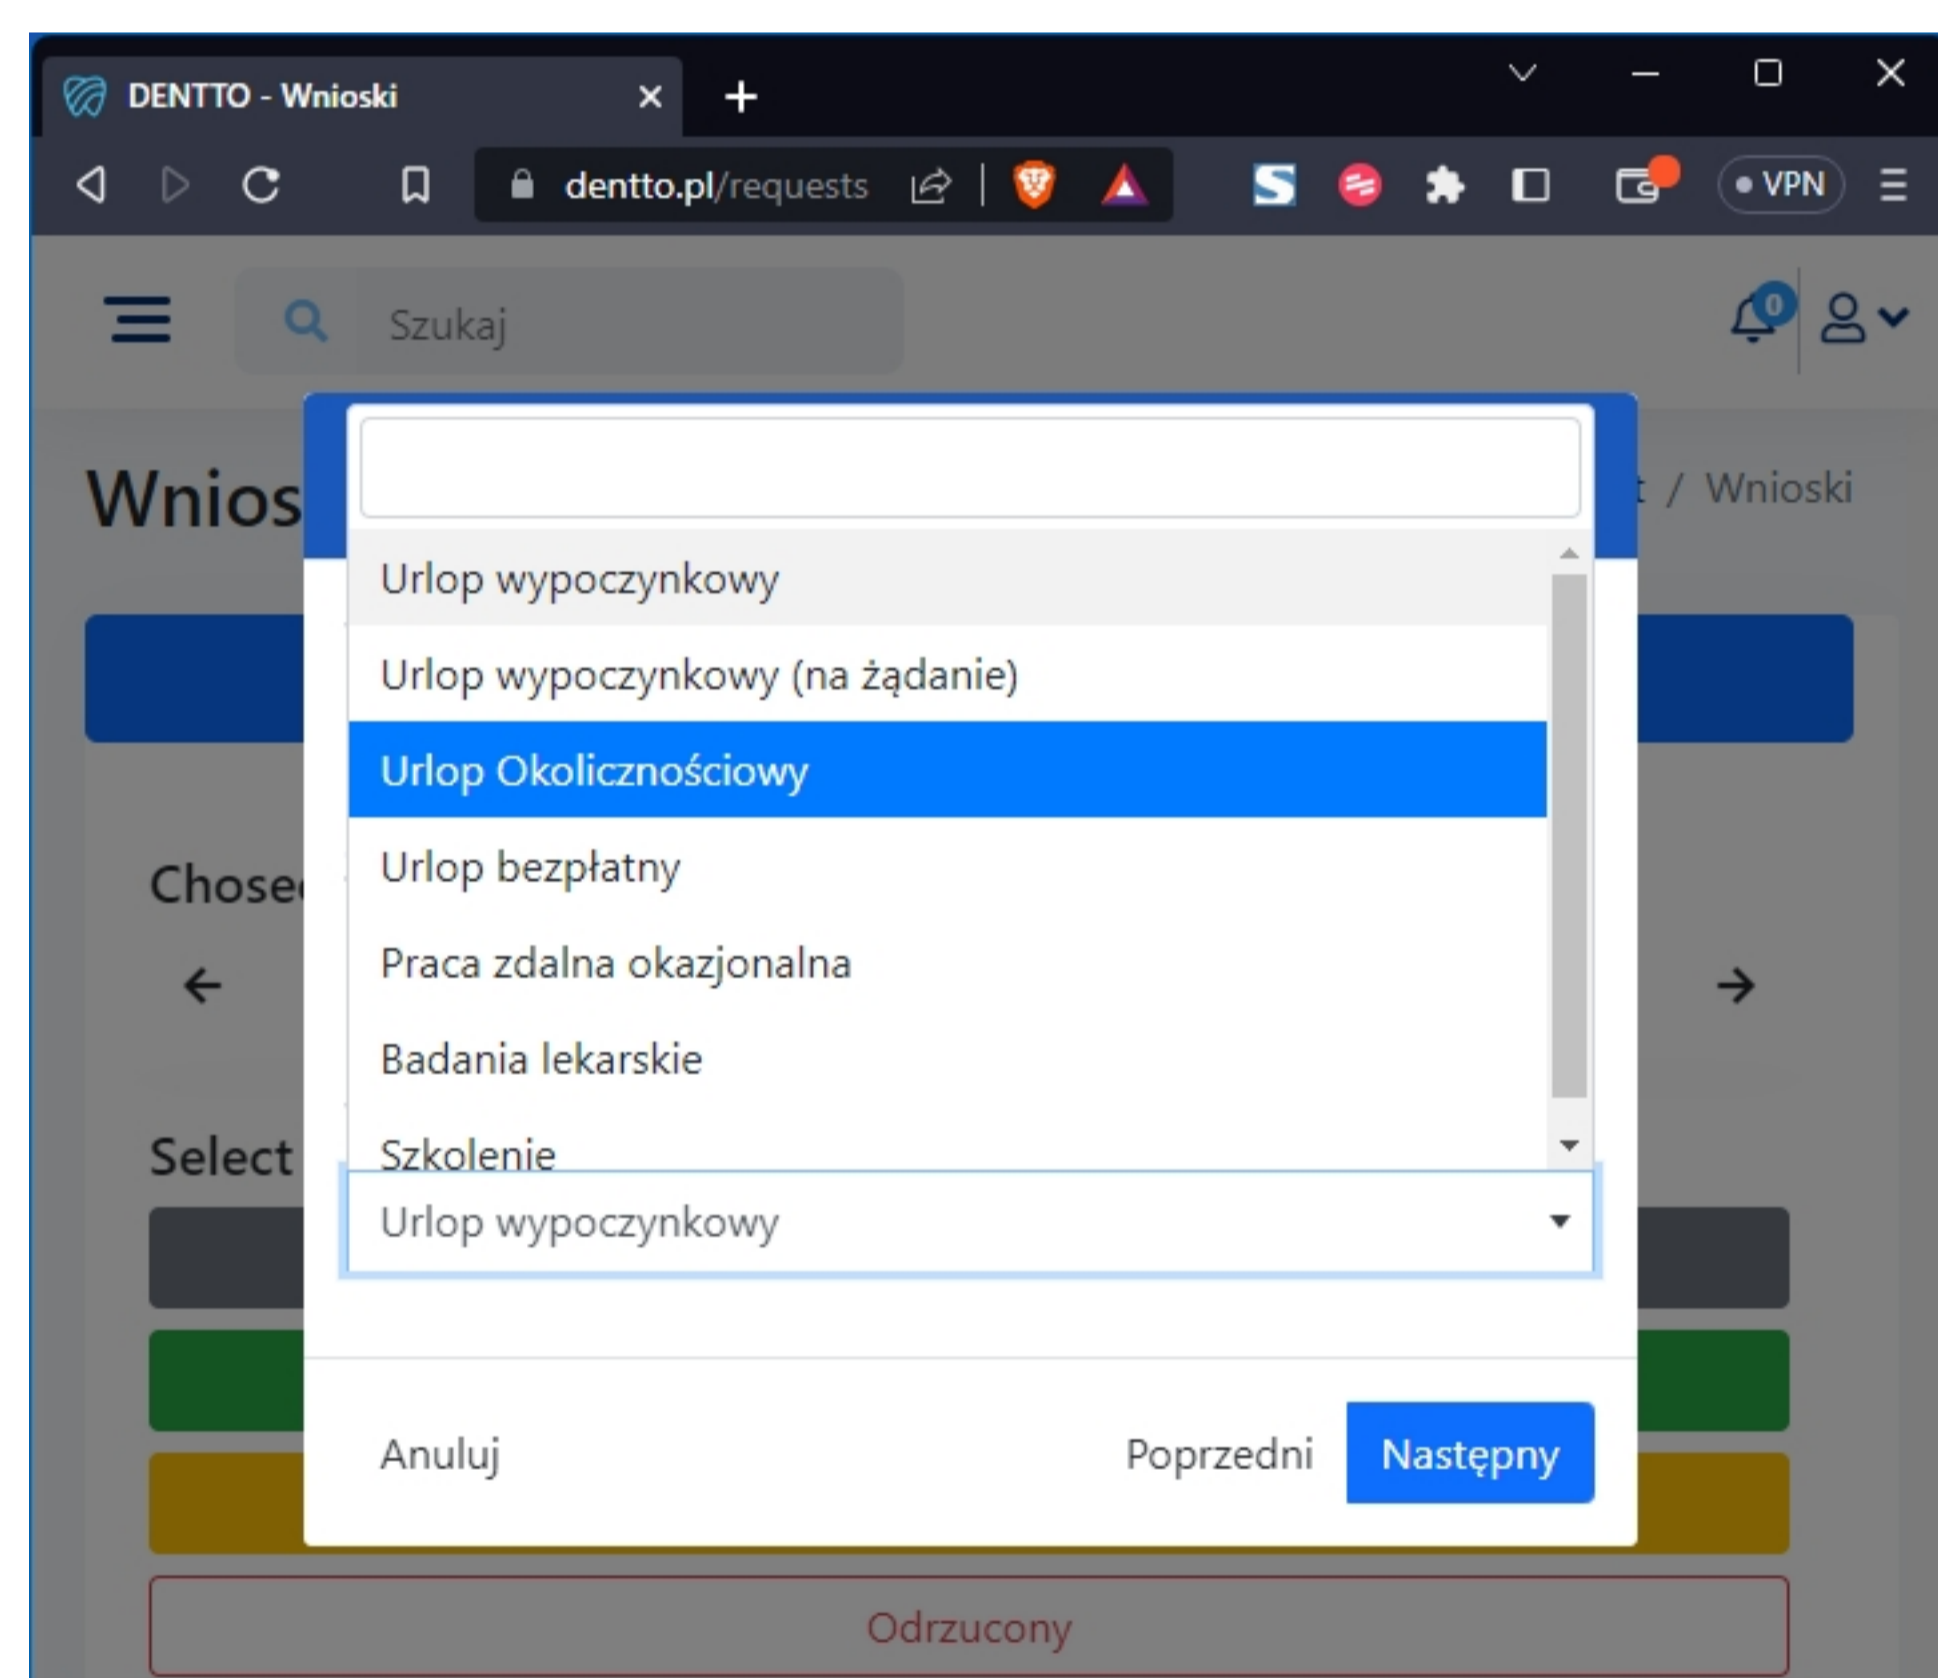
DENTTO - Wnioski

dentto.pl/requests

VPN

Szukaj

0

Wnios

t / Wnioski

Chose

Select

Urlop wypoczynkowy

Urlop wypoczynkowy (na żądanie)

Urlop Okolicznościowy

Urlop bezpłatny

Praca zdalna okazjonalna

Badania lekarskie

Szkolenie

Urlop wypoczynkowy

Anuluj

Poprzedni

Następny

Odrzucony